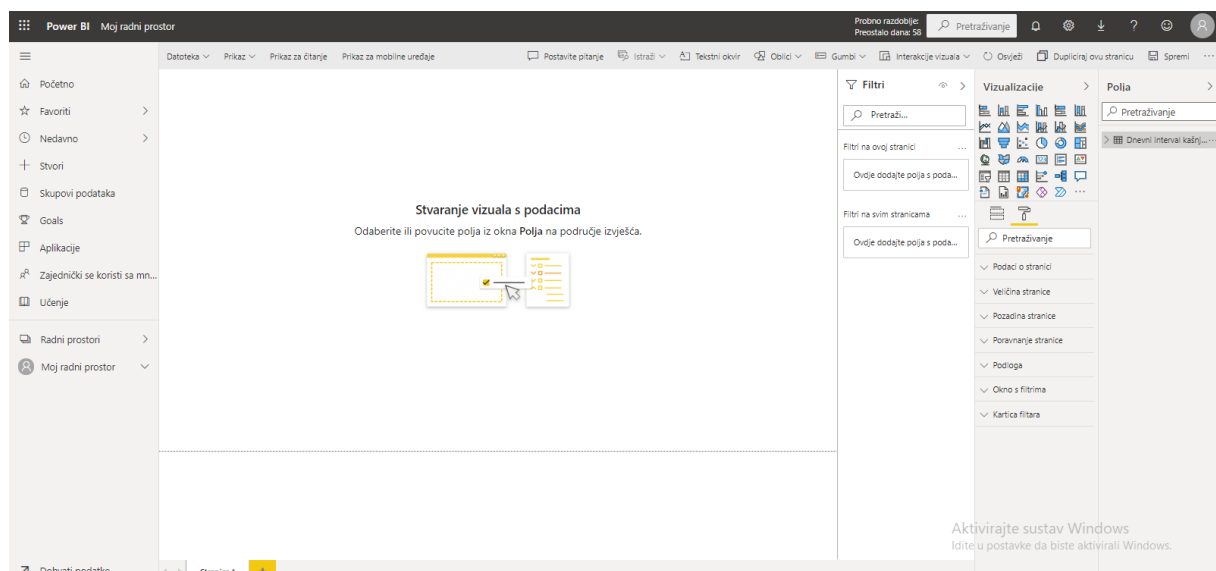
Power BI Moj radni prostor

Probno razdoblje: Preostalo dana: 58

Pretraživanje

Početno
Favoriti
Nedavno
Stvori
Skupovi podataka
Goals
Aplikacije
Zajednički se koristi sa mn...
Učenje
Radni prostori
Moj radni prostor

Datoteka Prikaz Prikaz za čitanje Prikaz za mobilne uređaje Postavite pitanje Istraži Tekstni okvir Oblici Gumbi Interakcije vizuala Osvježi Dupliciraj ovu stranicu Spremi

Stvaranje vizuala s podacima
Odaberite ili povucite polja iz okna **Polja** na područje izvješća.

Filtri
Pretraži...
Filtri na ovoj stranici
Ovdje dodajte polja s poda...
Filtri na svim stranicama
Ovdje dodajte polja s poda...

Vizualizacije
Pretraživanje
Podaci o stranici
Veličina stranice
Pozadina stranice
Poravnanje stranice
Podloga
Okno s filtrima
Kartica filtara

Polja
Pretraživanje
Dnevni interval kašnj...

Aktivirajte sustav Windows
Idite u postavke da biste aktivirali Windows.

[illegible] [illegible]